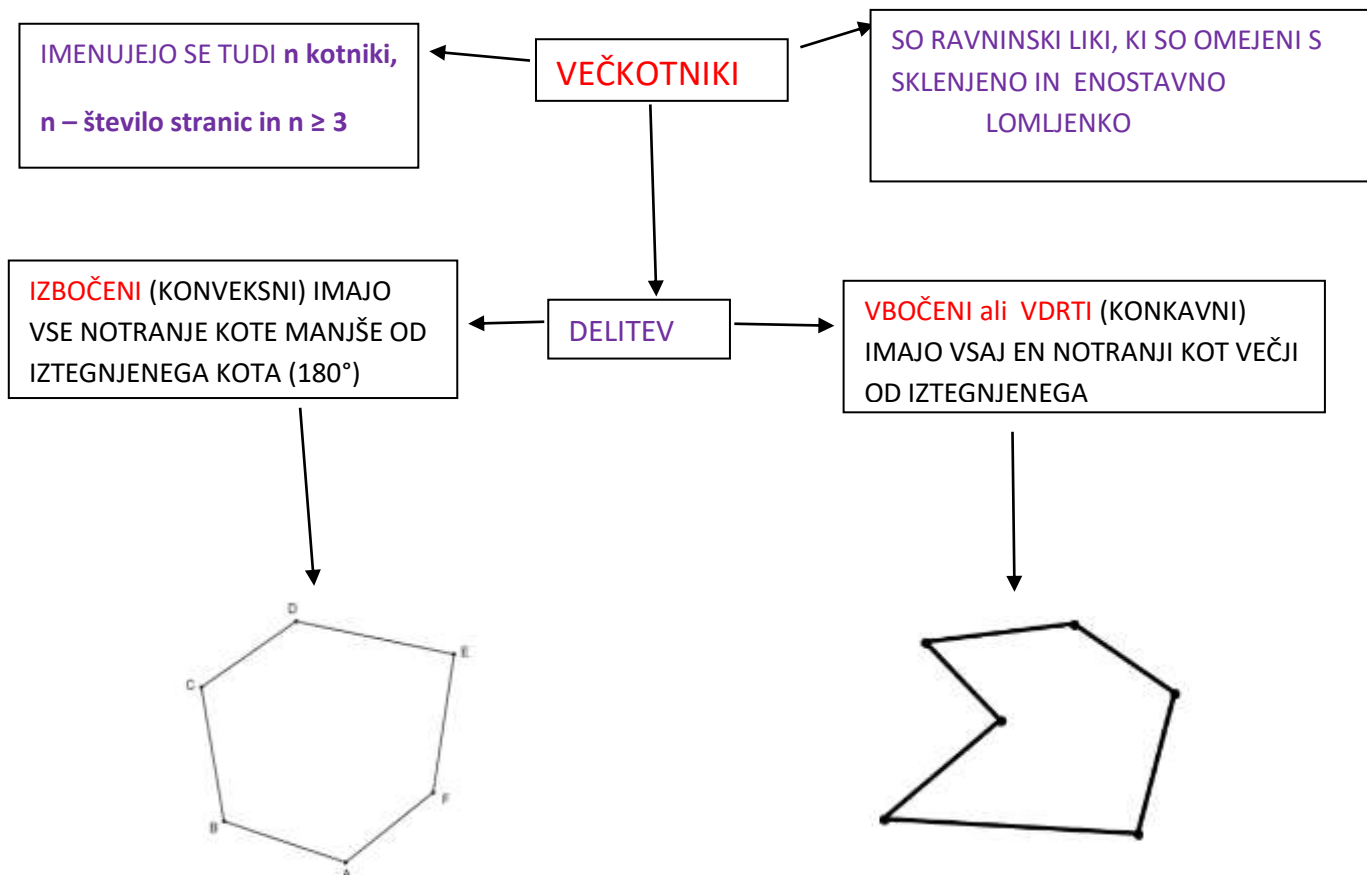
IMENUJEJO SE TUDI n kotniki,

n – število stranic in $n \geq 3$

VEČKOTNIKI

SO RAVNINSKI LIKI, KI SO OMEJENI S SKLENJENO IN ENOSTAVNO LOMLJENKO

IZBOČENI (KONVEKSNI) IMAJO VSE NOTRANJE KOTE MANJŠE OD IZTEGNJENEGA KOTA (180°)

DELITEV

VBOČENI ali VDRTI (KONKAVNI) IMAJO VSAJ EN NOTRANJI KOT VEČJI OD IZTEGNJENEGA

D

E

C

F

B

A